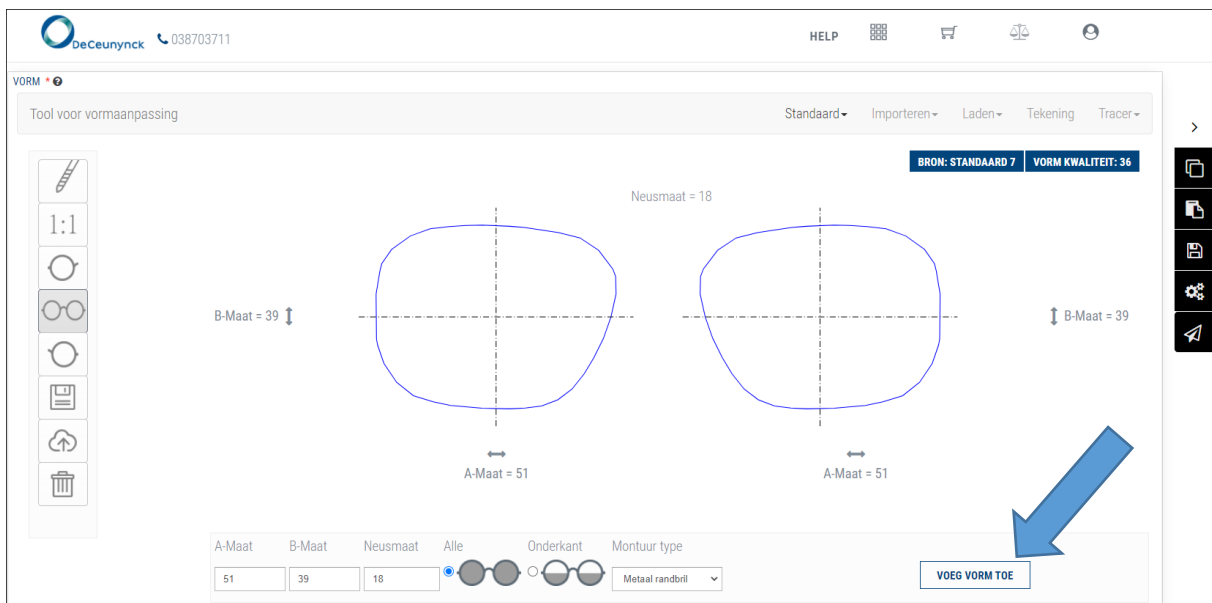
DeCeunynck 038703711

HELP

VORM *

Tool voor vormaanpassing

Standaard Importeren Laden Tekening Tracer

BRON: STANDAARD 7 VORM KWALITEIT: 36

1:1

Neusmaat = 18

B-Maat = 39

B-Maat = 39

A-Maat = 51

A-Maat = 51

| A-Maat | B-Maat | Neusmaat | Alle | Onderkant | Montuur type |
|---|---|---|---|---|---|
| 51 | 39 | 18 | | | Metaal randbril |

VOEG VORM TOE